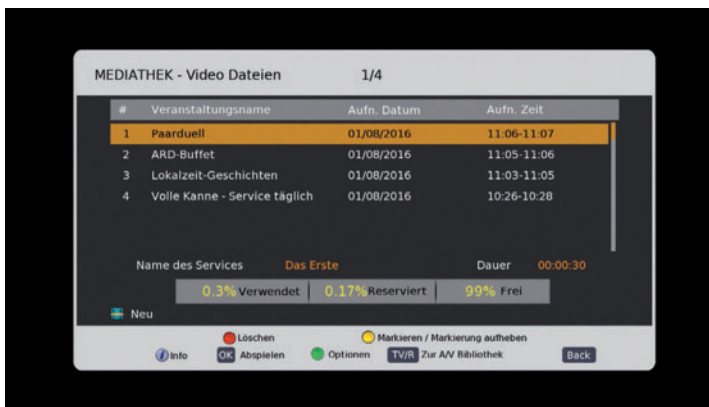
MEDIATHEK - Video Dateien 1/4

| # | Veranstaltungsname | Aufn. Datum | Aufn. Zeit |
|---|---|---|---|
| 1 | Paarduell | 01/08/2016 | 11:06-11:07 |
| 2 | ARD-Buffet | 01/08/2016 | 11:05-11:06 |
| 3 | Lokalzeit-Geschichten | 01/08/2016 | 11:03-11:05 |
| 4 | Volle Kanne - Service täglich | 01/08/2016 | 10:26-10:28 |

Name des Services Das Erste Dauer 00:00:30

0.3% Verwendet 0.17% Reserviert 99% Frei

Neu

Löschen Markieren / Markierung aufheben

Info OK Abspielen Optionen TV/R Zur A/V Bibliothek Back